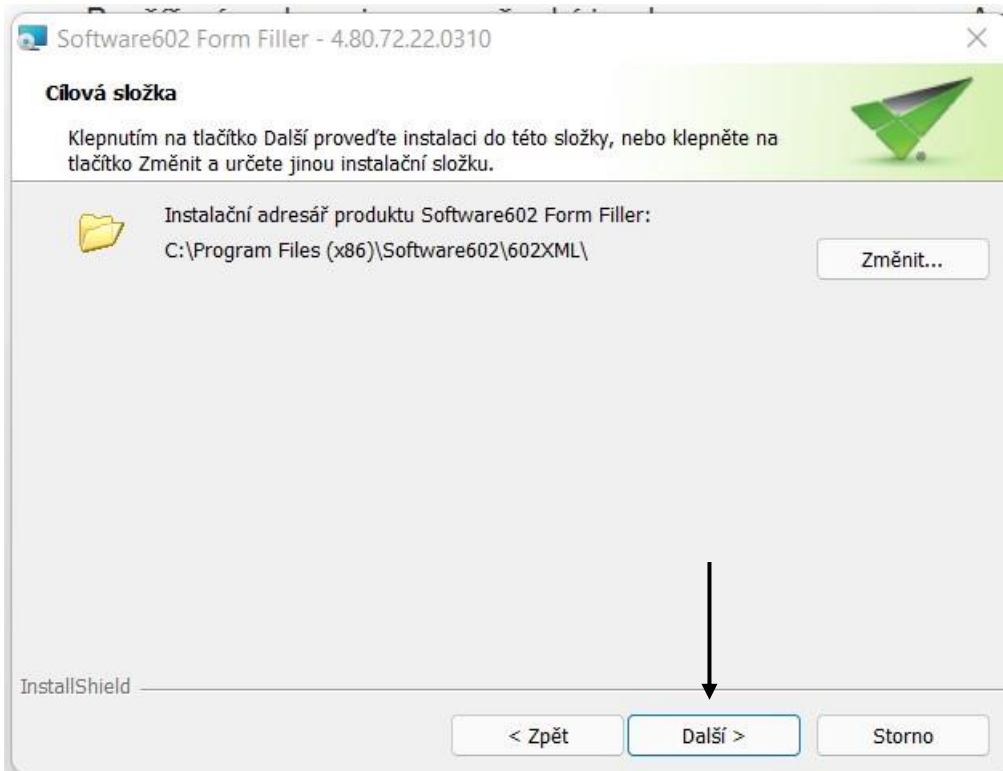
Software602 Form Filler - 4.80.72.22.0310

Cílová složka

Klepnutím na tlačítko Další proveďte instalaci do této složky, nebo klepněte na tlačítko Změnit a určete jinou instalační složku.

Instalační adresář produktu Software602 Form Filler:
C:\Program Files (x86)\Software602\602XML\

Změnit...

InstallShield

< Zpět

Další >

Storno